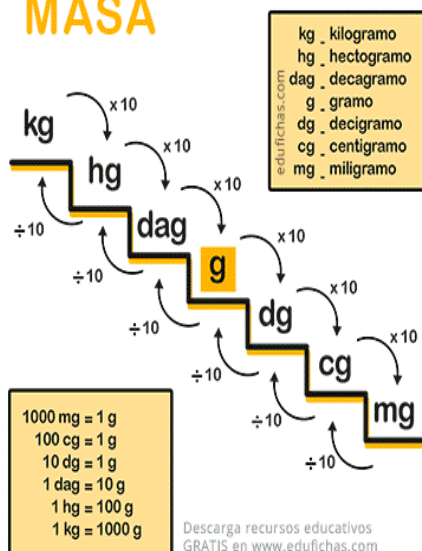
MASA

kg _ kilogramo
hg _ hectogramo
dag _ decagramo
g _ gramo
dg _ decigramo
cg _ centigramo
mg _ miligramo

edufichas.com

kg
x 10
hg
x 10
dag
x 10
g
x 10
dg
x 10
cg
x 10
mg

÷10
÷10
÷10
÷10
÷10
÷10

1000 mg = 1 g
100 cg = 1 g
10 dg = 1 g
1 dag = 10 g
1 hg = 100 g
1 kg = 1000 g

Descarga recursos educativos GRATIS en www.edufichas.com